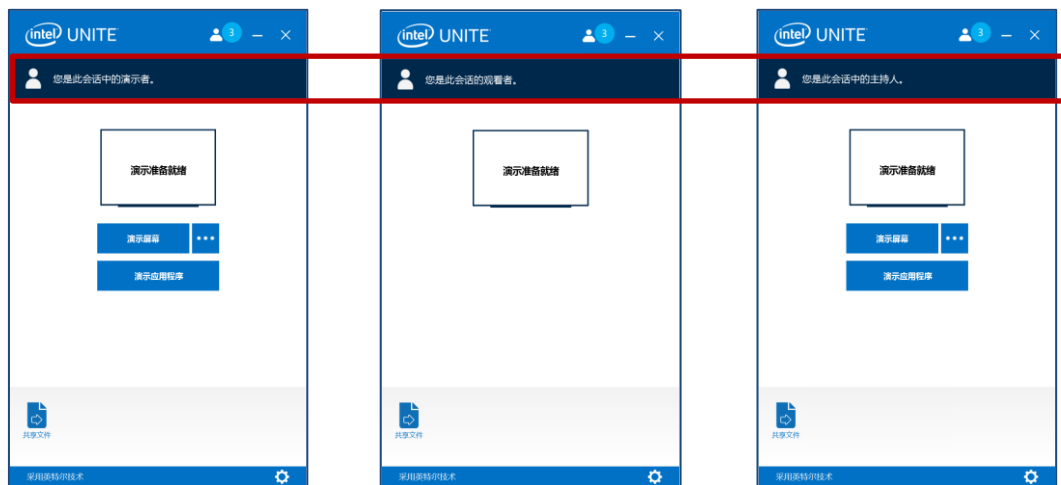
intel UNITE 3 – ×

您是此会话中的演示者。

演示准备就绪

演示屏幕 •••

演示应用程序

共享文件

采用英特尔技术

intel UNITE 3 – ×

您是此会话的观看者。

演示准备就绪

共享文件

采用英特尔技术

intel UNITE 3 – ×

您是此会话中的主持人。

演示准备就绪

演示屏幕 •••

演示应用程序

共享文件

采用英特尔技术